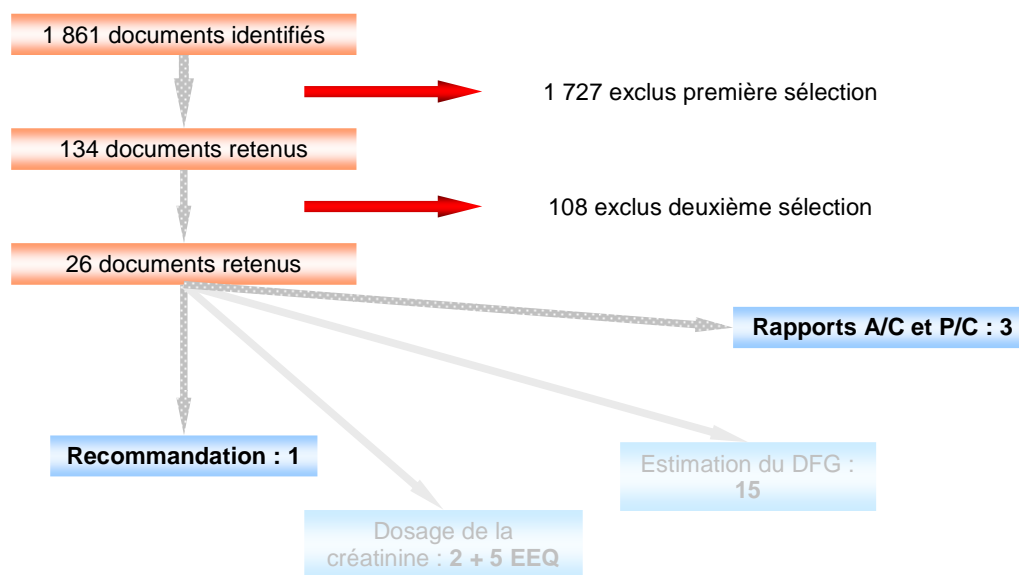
1 861 documents identifiés

1 727 exclus première sélection

134 documents retenus

108 exclus deuxième sélection

26 documents retenus

Rapports A/C et P/C : 3

Recommandation : 1

Estimation du DFG : 15

Dosage de la créatinine : 2 + 5 EEQ